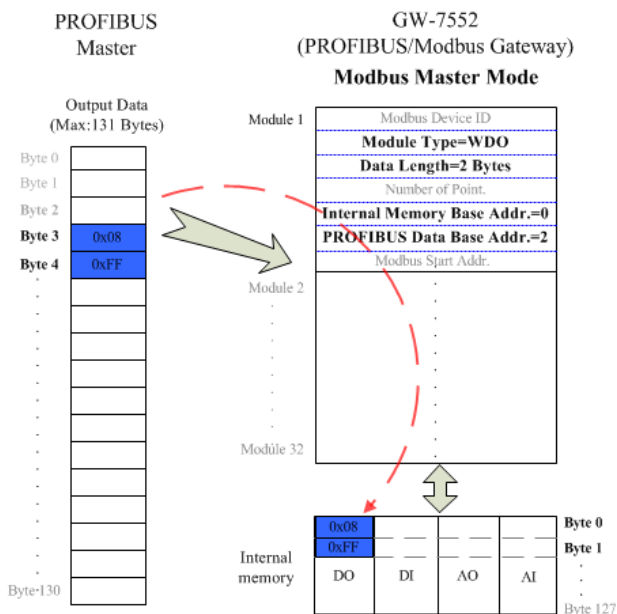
PROFIBUS Master

GW-7552 (PROFIBUS/Modbus Gateway)

Modbus Master Mode

Output Data (Max:131 Bytes)

Byte 0
Byte 1
Byte 2
Byte 3 0x08
Byte 4 0xFF
Byte 130

Module 1
Modbus Device ID
Module Type=WDO
Data Length=2 Bytes
Number of Point.
Internal Memory Base Addr.=0
PROFIBUS Data Base Addr.=2
Modbus Start Addr.

Module 2

Module 32

Internal memory

| 0x08 | | | | Byte 0 |
|---|---|---|---|---|
| 0xFF | | | | Byte 1 |
| DO | DI | AO | AI | |

Byte 127